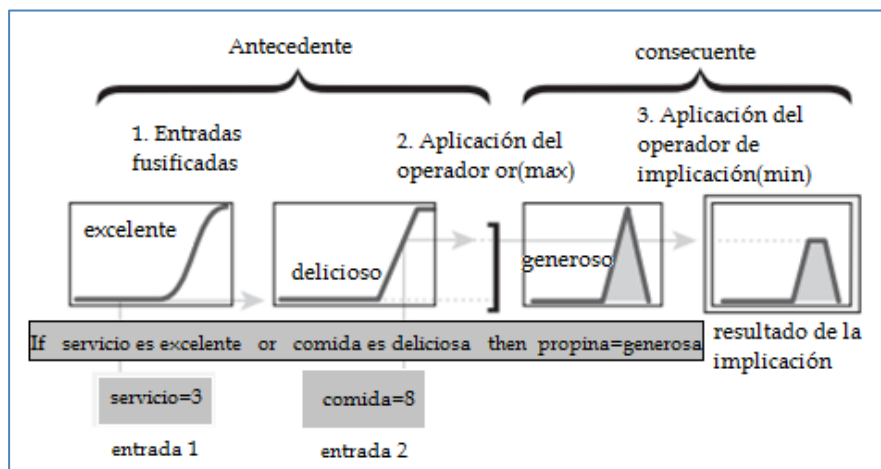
Antecedente

consecuente

1. Entradas fusificadas

2. Aplicación del operador or(max)

3. Aplicación del operador de implicación(min)

excelente

delicioso

generoso

If servicio es excelente or comida es deliciosa then propina=generosa

resultado de la implicación

servicio=3

comida=8

entrada 1

entrada 2